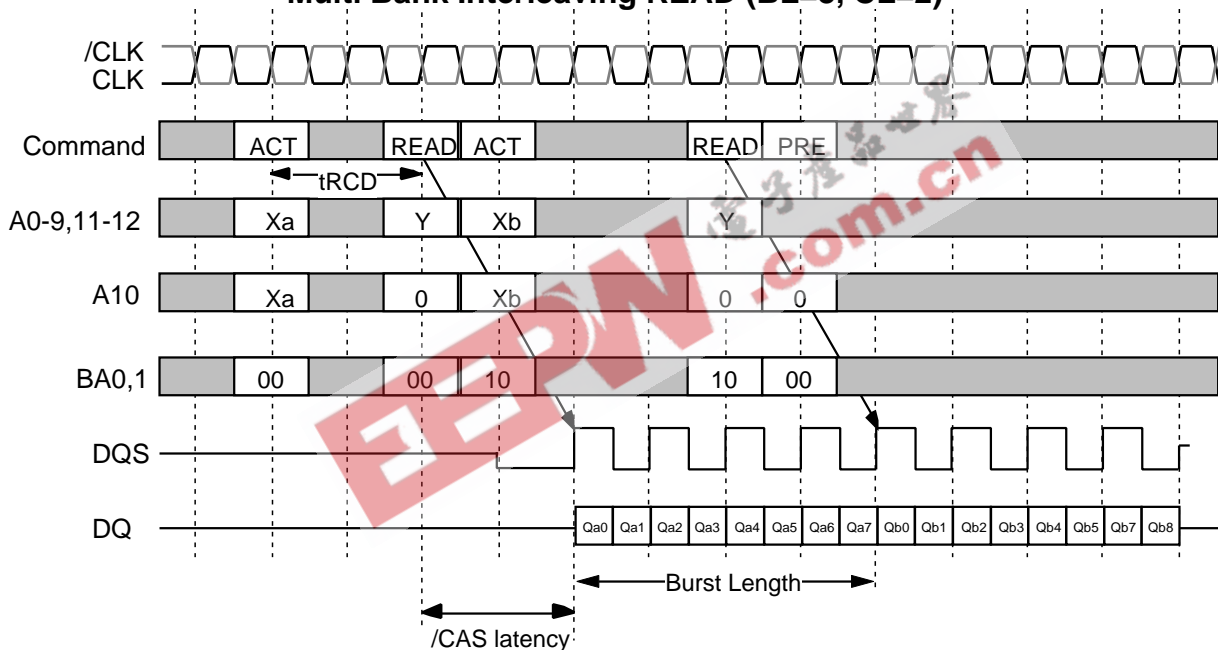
Multi Bank Interleaving READ (BL=8, CL=2)

/CLK
CLK

Command
ACT
READ
ACT
READ
PRE

tRCD

A0-9,11-12
Xa
Y
Xb
Y

A10
Xa
0
Xb
0
0

BA0,1
00
00
10
10
00

DQS

DQ
Qa0 Qa1 Qa2 Qa3 Qa4 Qa5 Qa6 Qa7 Qb0 Qb1 Qb2 Qb3 Qb4 Qb5 Qb7 Qb8

Burst Length

/CAS latency

电子产品世界
EEPW.com.cn